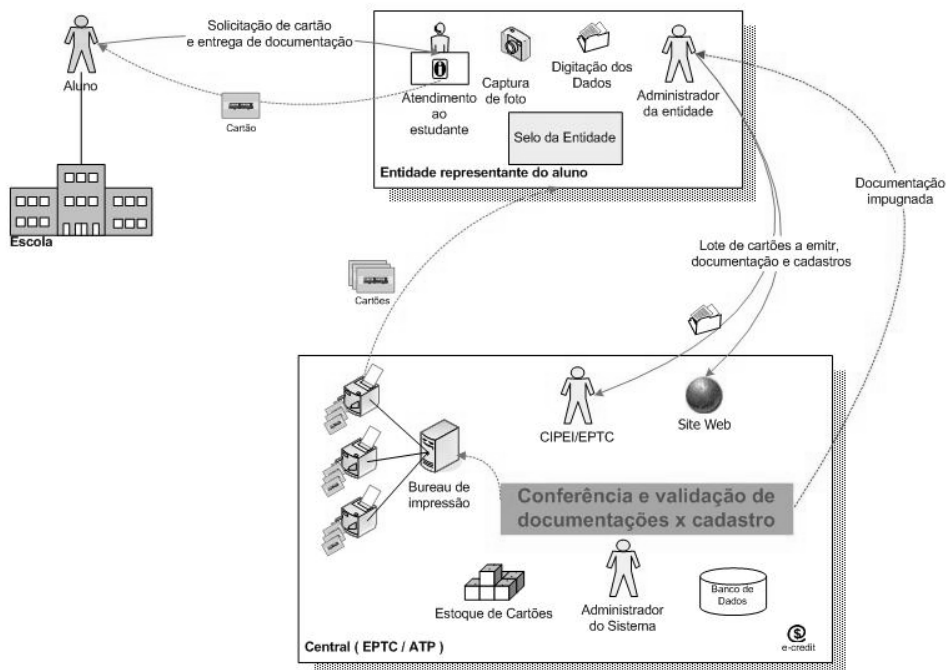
Solicitação de cartão e entrega de documentação

Aluno

Cartão

Escola

Atendimento ao estudante

Captura de foto

Digitação dos Dados

Administrador da entidade

Selo da Entidade

Entidade representante do aluno

Documentação impugnada

Lote de cartões a emitr, documentação e cadastros

Cartões

CIPEI/EPTC

Site Web

Bureau de impressão

Conferência e validação de documentações x cadastro

Estoque de Cartões

Administrador do Sistema

Banco de Dados

Central ( EPTC / ATP )

e-credit